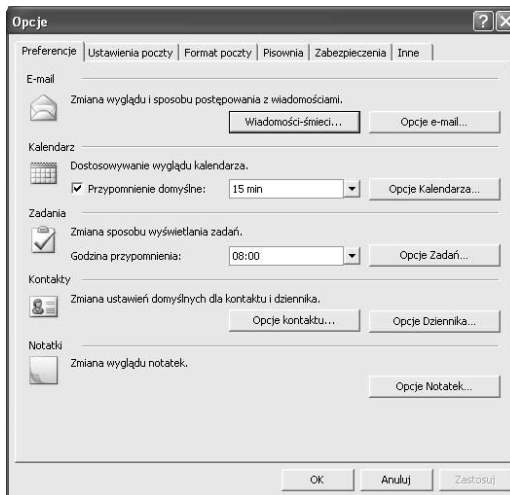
Opcje

Preferencje | Ustawienia poczty | Format poczty | Pisownia | Zabezpieczenia | Inne

E-mail

Zmiana wyglądu i sposobu postępowania z wiadomościami.

Wiadomości-śmieci... | Opcje e-mail...

Kalendarz

Dostosowywanie wyglądu kalendarza.

☑ Przypomnienie domyślne: 15 min | Opcje Kalendarza...

Zadania

Zmiana sposobu wyświetlania zadań.

Godzina przypomnienia: 08:00 | Opcje Zadań...

Kontakty

Zmiana ustawień domyślnych dla kontaktu i dziennika.

Opcje kontaktu... | Opcje Dziennika...

Notatki

Zmiana wyglądu notatek.

Opcje Notatek...

OK | Anuluj | Zastosuj